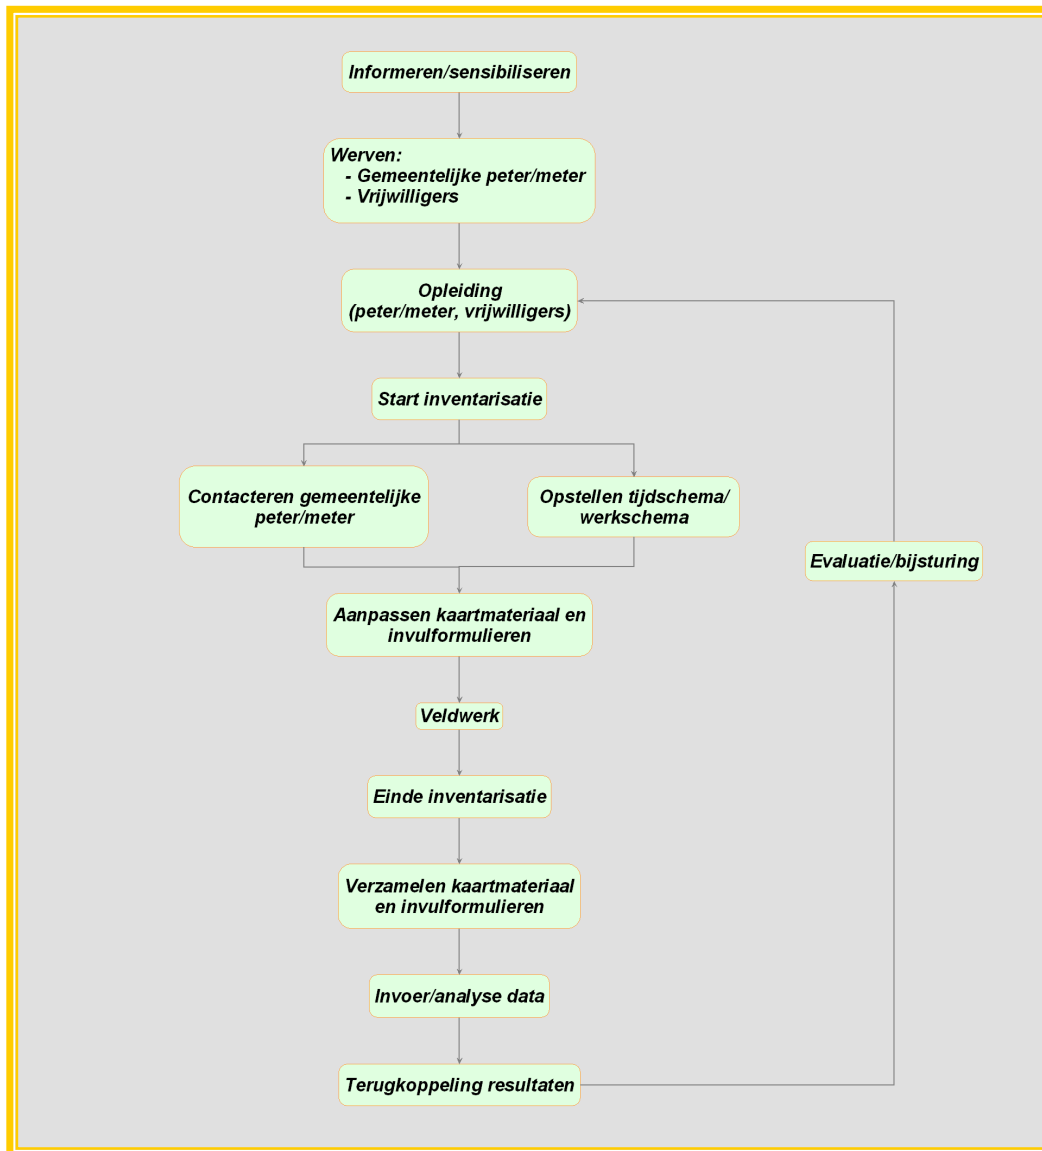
Informeren/sensibiliseren

Werven:
- Gemeentelijke peter/meter
- Vrijwilligers

Opleiding
(peter/meter, vrijwilligers)

Start inventarisatie

Contacteren gemeentelijke peter/meter

Opstellen tijdschema/ werkschema

Evaluatie/bijsturing

Aanpassen kaartmateriaal en invulformulieren

Veldwerk

Einde inventarisatie

Verzamelen kaartmateriaal en invulformulieren

Invoer/analyse data

Terugkoppeling resultaten